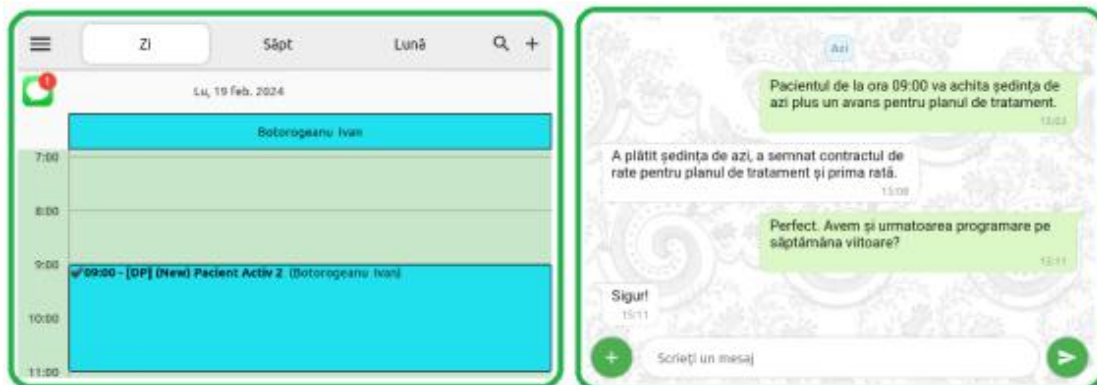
Zi
Săpt
Lună
1
Lu, 19 feb. 2024
Botorogeanu Ivan
7:00
8:00
9:00
09:00 - [DP] (New) Pacient Activ 2 (Botorogeanu Ivan)
10:00
11:00

Azi
Pacientul de la ora 09:00 va achita ședința de azi plus un avans pentru planul de tratament.
15:03
A plătit ședința de azi, a semnat contractul de rate pentru planul de tratament și prima rată.
15:08
Perfect. Avem și urmatoarea programare pe săptămâna viitoare?
15:11
Sigur!
15:11
Scrieți un mesaj